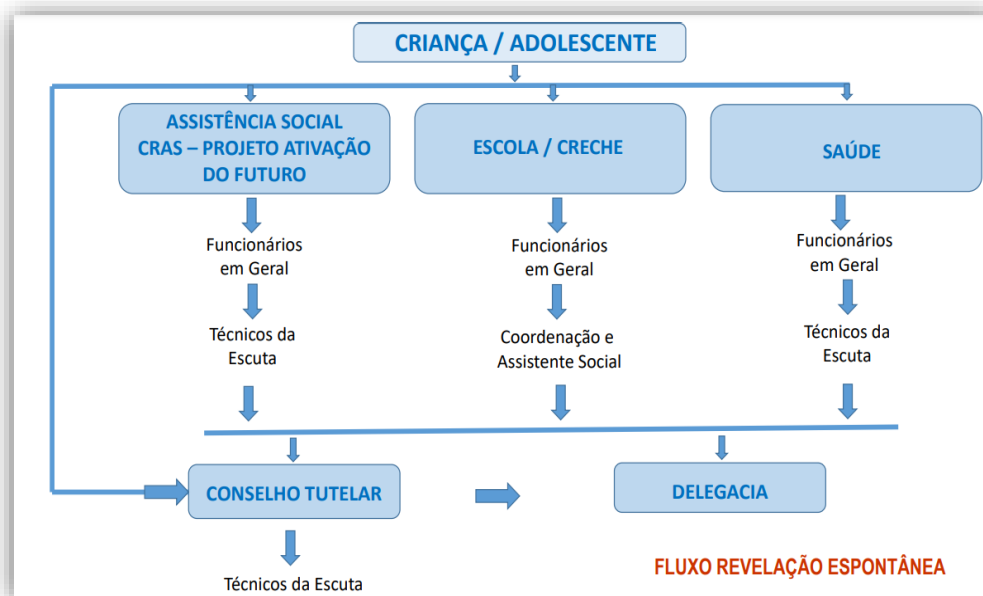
CRIANÇA / ADOLESCENTE

ASSISTÊNCIA SOCIAL CRAS – PROJETO ATIVAÇÃO DO FUTURO

ESCOLA / CRECHE

SAÚDE

Funcionários em Geral

Técnicos da Escuta

Funcionários em Geral

Coordenação e Assistente Social

Funcionários em Geral

Técnicos da Escuta

CONSELHO TUTELAR

DELEGACIA

Técnicos da Escuta

FLUXO REVELAÇÃO ESPONTÂNEA